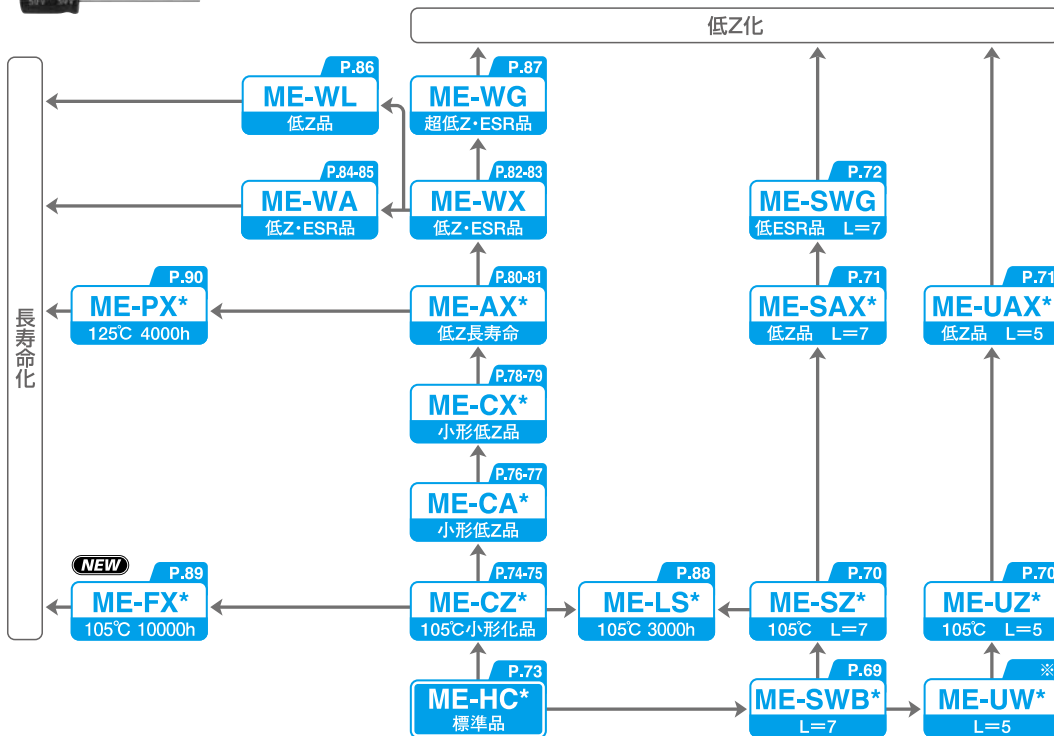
低Z化

長寿命化

P.86
ME-WL
低Z品

P.87
ME-WG
超低Z･ESR品

P.84-85
ME-WA
低Z･ESR品

P.82-83
ME-WX
低Z･ESR品

P.72
ME-SWG
低ESR品 L=7

P.90
ME-PX*
125℃ 4000h

P.80-81
ME-AX*
低Z長寿命

P.71
ME-SAX*
低Z品 L=7

P.71
ME-UAX*
低Z品 L=5

P.78-79
ME-CX*
小形低Z品

P.76-77
ME-CA*
小形低Z品

NEW
P.89
ME-FX*
105℃ 10000h

P.74-75
ME-CZ*
105℃小形化品

P.88
ME-LS*
105℃ 3000h

P.70
ME-SZ*
105℃ L=7

P.70
ME-UZ*
105℃ L=5

P.73
ME-HC*
標準品

P.69
ME-SWB*
L=7

※
ME-UW*
L=5